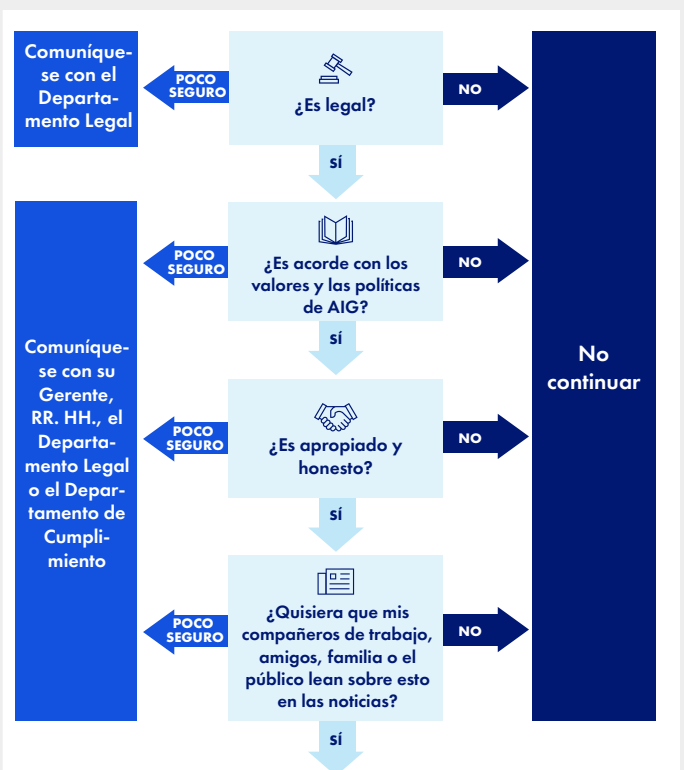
Comuníquese con el Departamento Legal

POCO SEGURO

¿Es legal?

NO

sí

POCO SEGURO

¿Es acorde con los valores y las políticas de AIG?

NO

sí

Comuníquese con su Gerente, RR. HH., el Departamento Legal o el Departamento de Cumplimiento

No continuar

POCO SEGURO

¿Es apropiado y honesto?

NO

sí

POCO SEGURO

¿Quisiera que mis compañeros de trabajo, amigos, familia o el público lean sobre esto en las noticias?

NO

sí